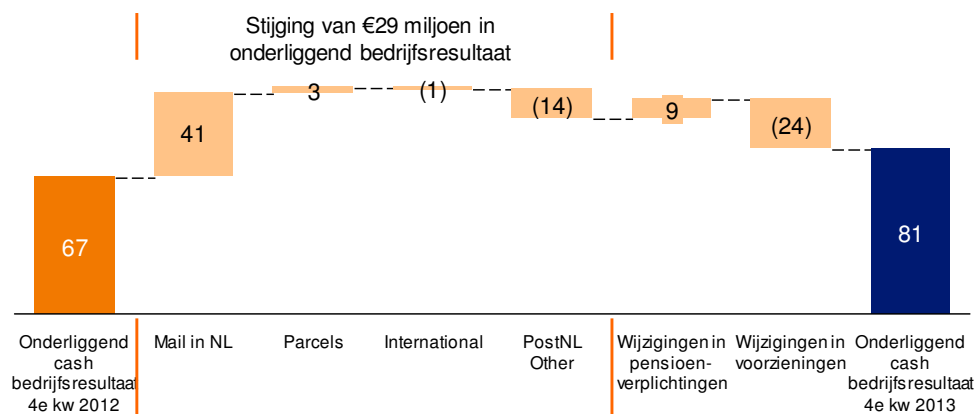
Stijging van €29 miljoen in onderliggend bedrijfsresultaat

67

41

3

(1)

(14)

9

(24)

81

Onderliggend cash bedrijfsresultaat 4e kw 2012

Mail in NL

Parcels

International

PostNL Other

Wijzigingen in pensioenverplichtingen

Wijzigingen in voorzieningen

Onderliggend cash bedrijfsresultaat 4e kw 2013